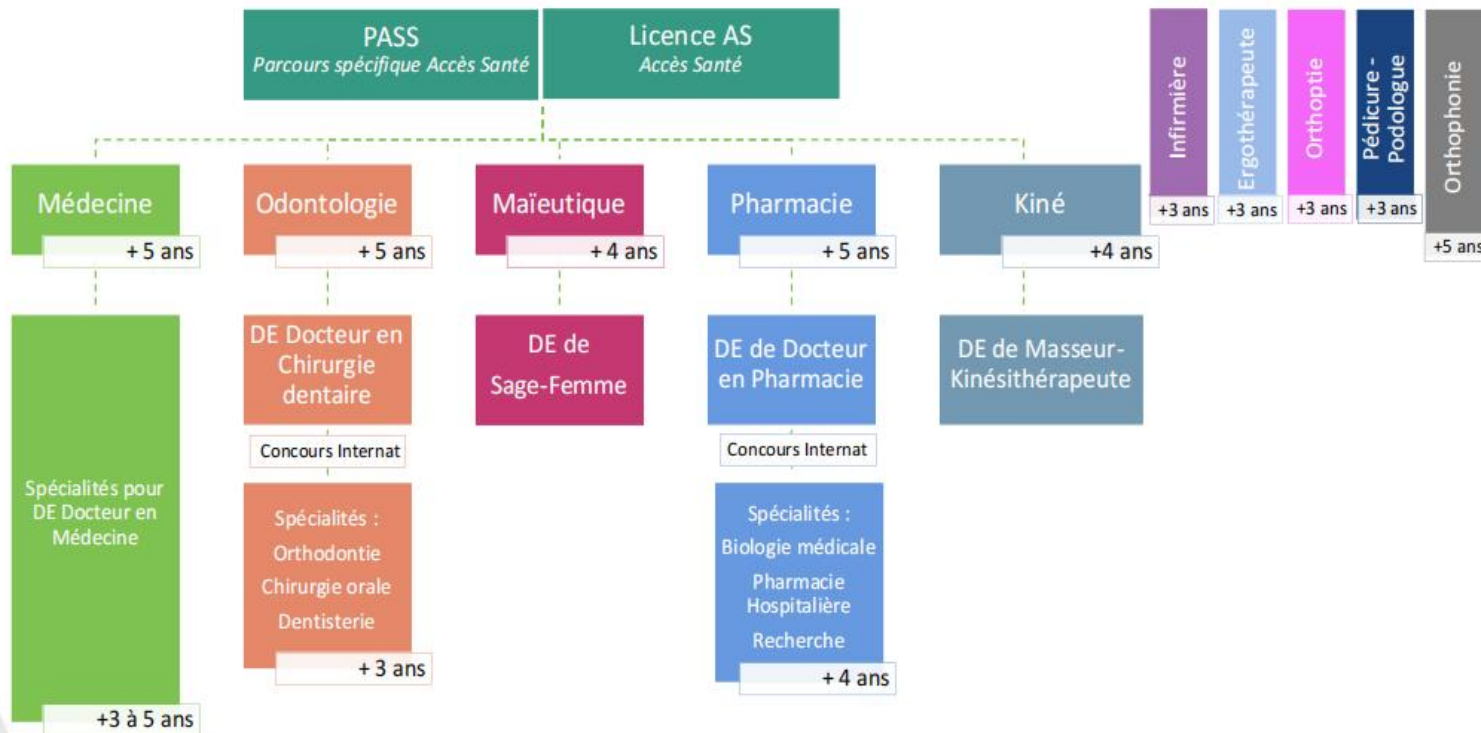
PASS
*Parcours spécifique Accès Santé*

Licence AS
*Accès Santé*

Infirmière
+3 ans

Ergothérapeute
+3 ans

Orthoptie
+3 ans

Pédicure - Podologue
+3 ans

Orthophonie
+5 ans

Médecine
+ 5 ans

Spécialités pour DE Docteur en Médecine
+3 à 5 ans

Odontologie
+ 5 ans

DE Docteur en Chirurgie dentaire

Concours Internat

Spécialités :
Orthodontie
Chirurgie orale
Dentisterie
+ 3 ans

Maïeutique
+ 4 ans

DE de Sage-Femme

Pharmacie
+ 5 ans

DE de Docteur en Pharmacie

Concours Internat

Spécialités :
Biologie médicale
Pharmacie Hospitalière
Recherche
+ 4 ans

Kiné
+4 ans

DE de Masseur-Kinésithérapeute